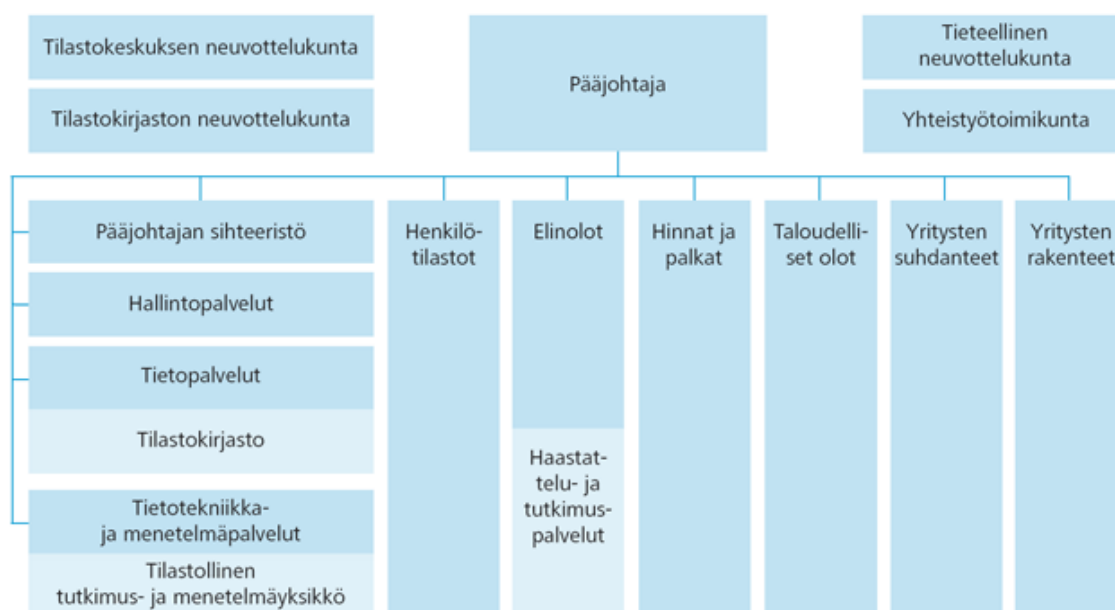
Tilastokeskuksen neuvottelukunta

Tilastokirjaston neuvottelukunta

Pääjohtaja

Tieteellinen neuvottelukunta

Yhteistyötoimikunta

Pääjohtajan sihteeristö

Hallintopalvelut

Tietopalvelut

Tilastokirjasto

Tietotekniikka- ja menetelmäpalvelut

Tilastollinen tutkimus- ja menetelmäyksikkö

Henkilötilastot

Elinolot

Haastattelu- ja tutkimuspalvelut

Hinnat ja palkat

Taloudelliset olot

Yritysten suhdanteet

Yritysten rakenteet